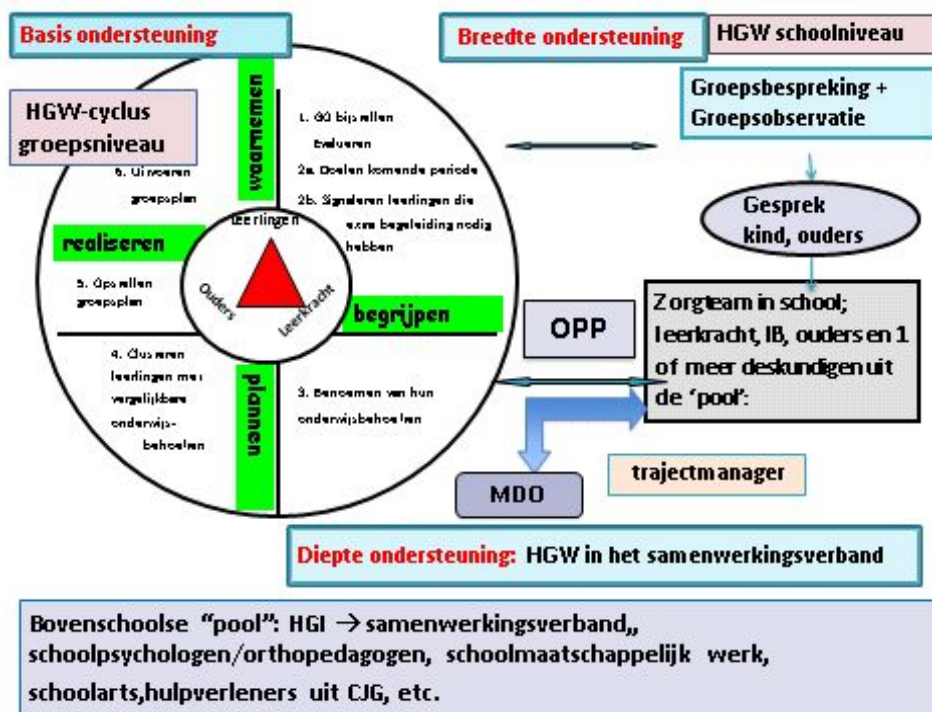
Basis ondersteuning

Breedte ondersteuning

HGW schoolniveau

HGW-cyclus groepsniveau

waarnemen

1. GO bijstellen Evalueren

2a. Doelen komende periode

2b. Signaleren leerlingen die extra begeleiding nodig hebben

6. Uitvoeren groepsplan

leerlingen

Ouders

Leerkracht

realiseren

5. Opstellen groepsplan

begrijpen

4. Clusteren leerlingen met vergelijkbare onderwijsbehoeften

plannen

3. Benoemen van hun onderwijsbehoeften

Groepsbespreking + Groepsobservatie

Gesprek kind, ouders

OPP

Zorgteam in school; leerkracht, IB, ouders en 1 of meer deskundigen uit de 'pool':

trajectmanager

MDO

Diepte ondersteuning: HGW in het samenwerkingsverband

Bovenschoolse "pool": HGI $\rightarrow$ samenwerkingsverband,, schoolpsychologen/orthopedagogen, schoolmaatschappelijk werk, schoolarts,hulpverleners uit CJG, etc.